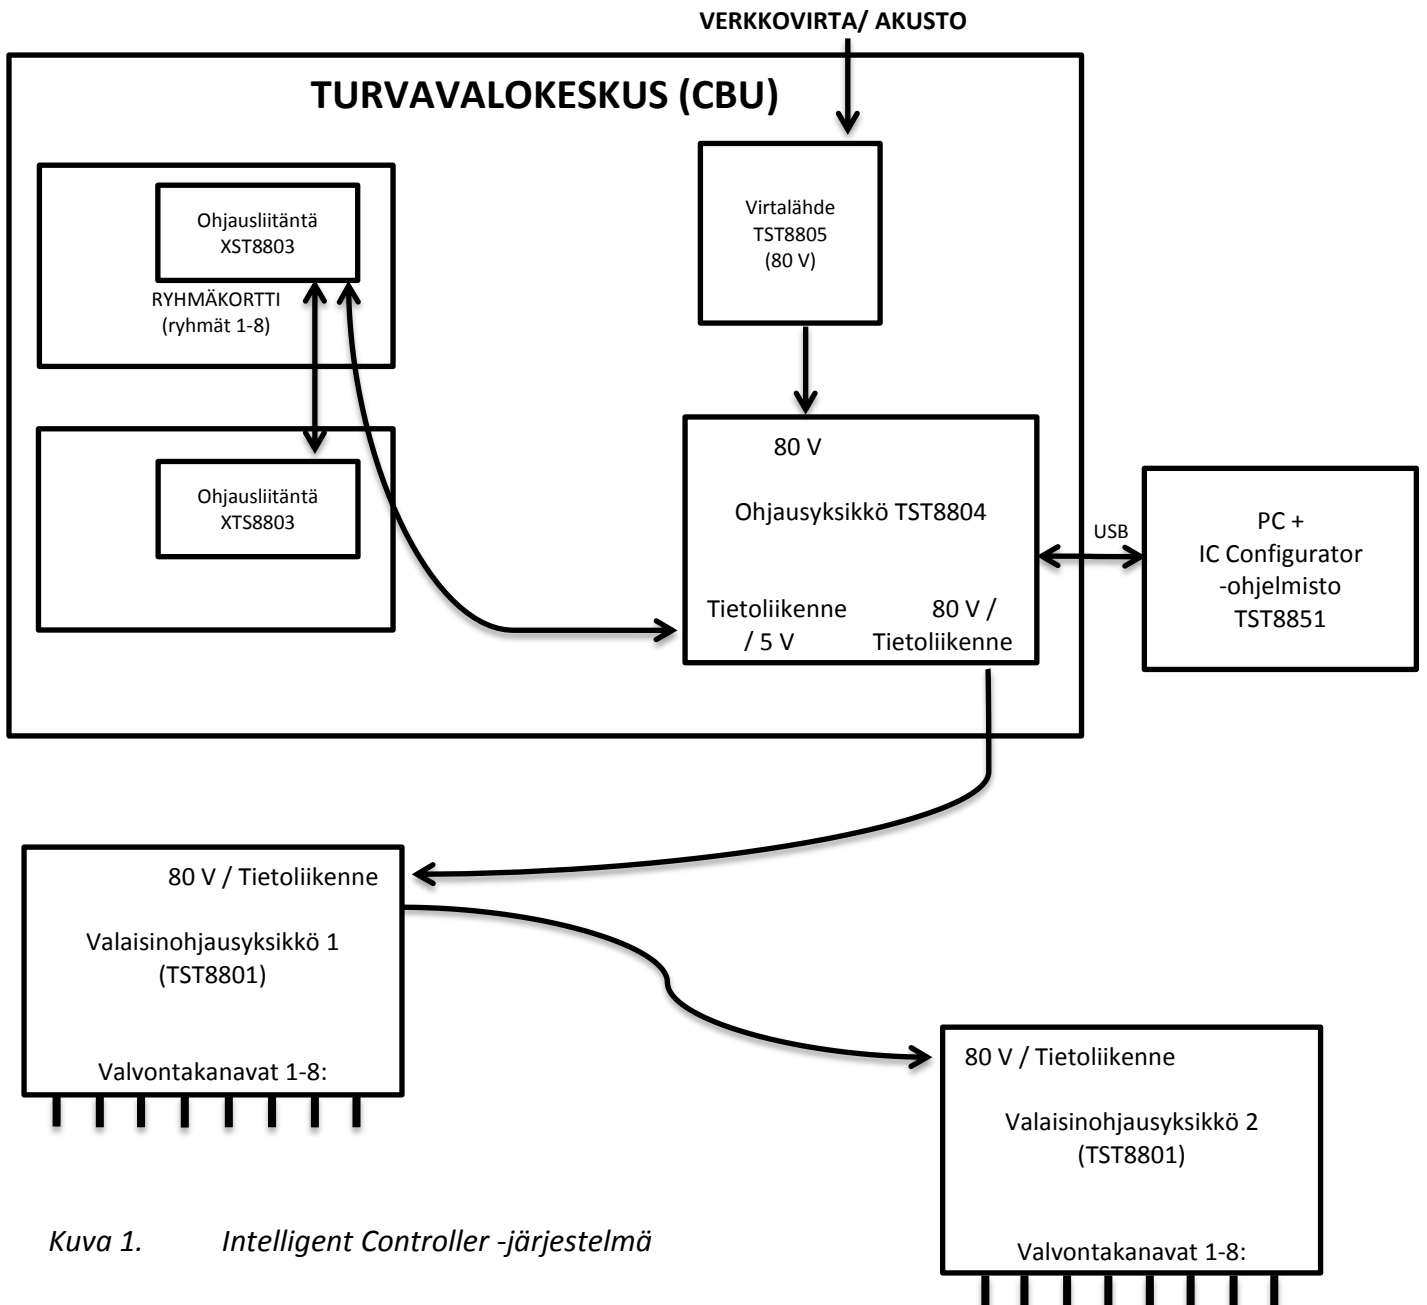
VERKKOVIRTA/ AKUSTO

TURVAVALOKESKUS (CBU)

Ohjausliitäntä
XST8803

RYHMÄKORTTI
(ryhmät 1-8)

Ohjausliitäntä
XTS8803

Virtalähde
TST8805
(80 V)

80 V

Ohjausyksikkö TST8804

Tietoliikenne
/ 5 V

80 V /
Tietoliikenne

USB

PC +
IC Configurator
-ohjelmisto
TST8851

80 V / Tietoliikenne

Valaisinohjausyksikkö 1
(TST8801)

Valvontakanavat 1-8:

80 V / Tietoliikenne

Valaisinohjausyksikkö 2
(TST8801)

Valvontakanavat 1-8:

Kuva 1. Intelligent Controller -järjestelmä